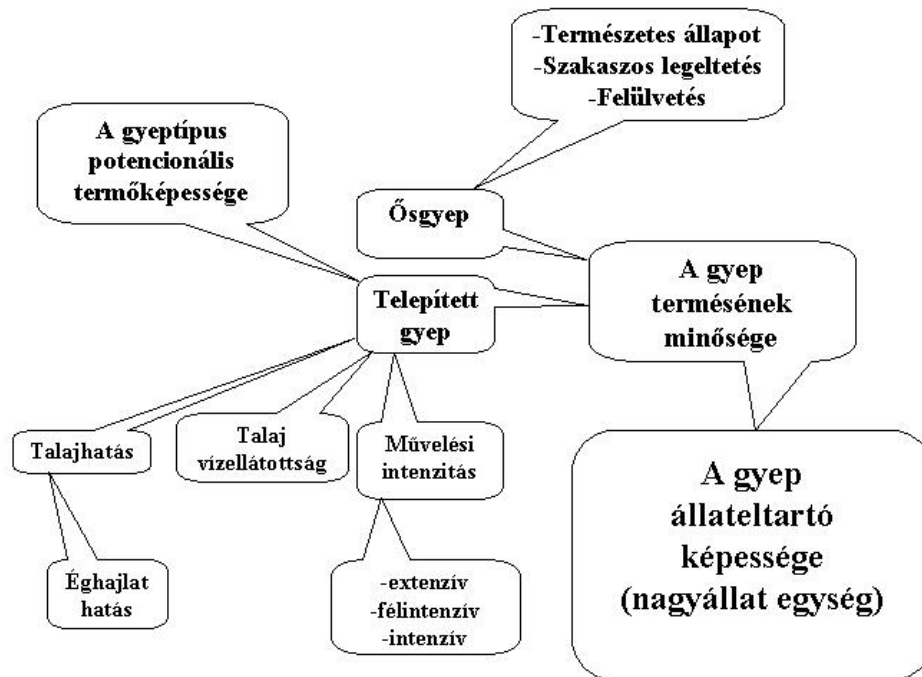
-Természetes állapot
-Szakaszos legeltetés
-Felülvetés

A gyeptípus potencionális termőképessége

Ősgyep

Telepített gyep

A gyep termésének minősége

Talajhatás

Talaj vízellátottság

Művelési intenzitás

Éghajlat hatás

-extenzív
-félintenzív
-intenzív

A gyep állateltartó képessége (nagyállat egység)